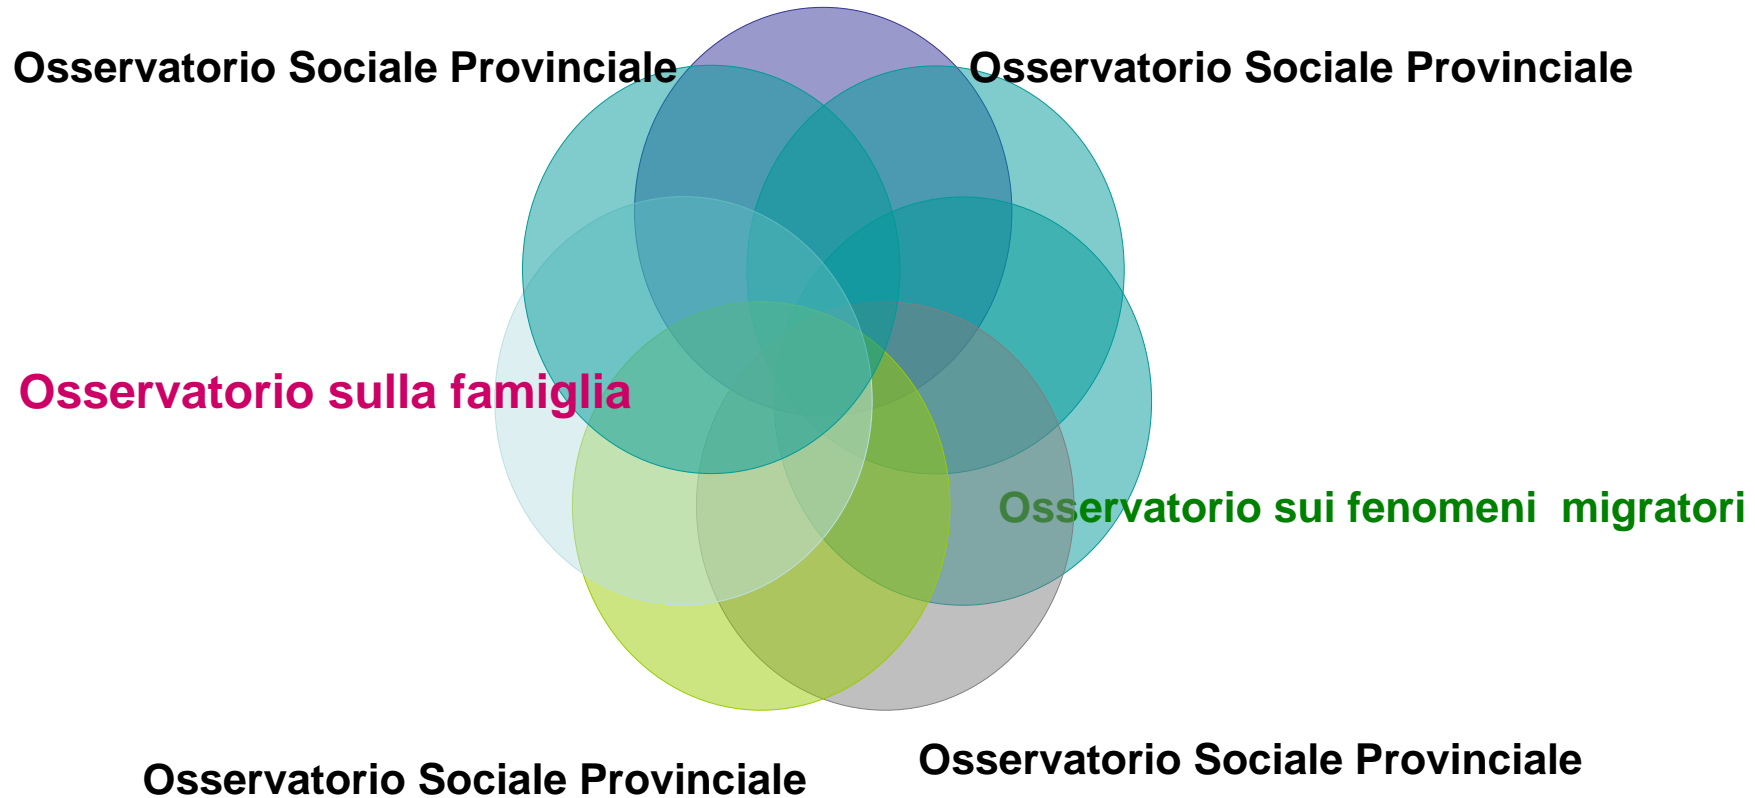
Osservatorio Sociale Provinciale

Osservatorio Sociale Provinciale

Osservatorio sulla famiglia

Osservatorio sui fenomeni migratori

Osservatorio Sociale Provinciale

Osservatorio Sociale Provinciale